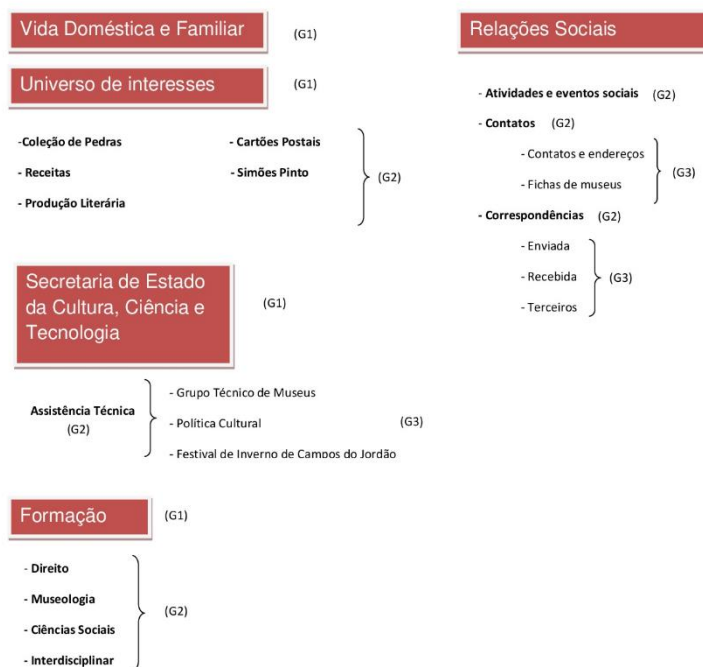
Vida Doméstica e Familiar (G1)

Universo de interesses (G1)

-Coleção de Pedras
- Receitas
- Produção Literária
- Cartões Postais
- Simões Pinto
(G2)

Secretaria de Estado da Cultura, Ciência e Tecnologia (G1)

Assistência Técnica (G2)
- Grupo Técnico de Museus
- Política Cultural
- Festival de Inverno de Campos do Jordão
(G3)

Formação (G1)

- Direito
- Museologia
- Ciências Sociais
- Interdisciplinar
(G2)

Relações Sociais

- Atividades e eventos sociais (G2)
- Contatos (G2)
- Contatos e endereços
- Fichas de museus
(G3)
- Correspondências (G2)
- Enviada
- Recebida
- Terceiros
(G3)